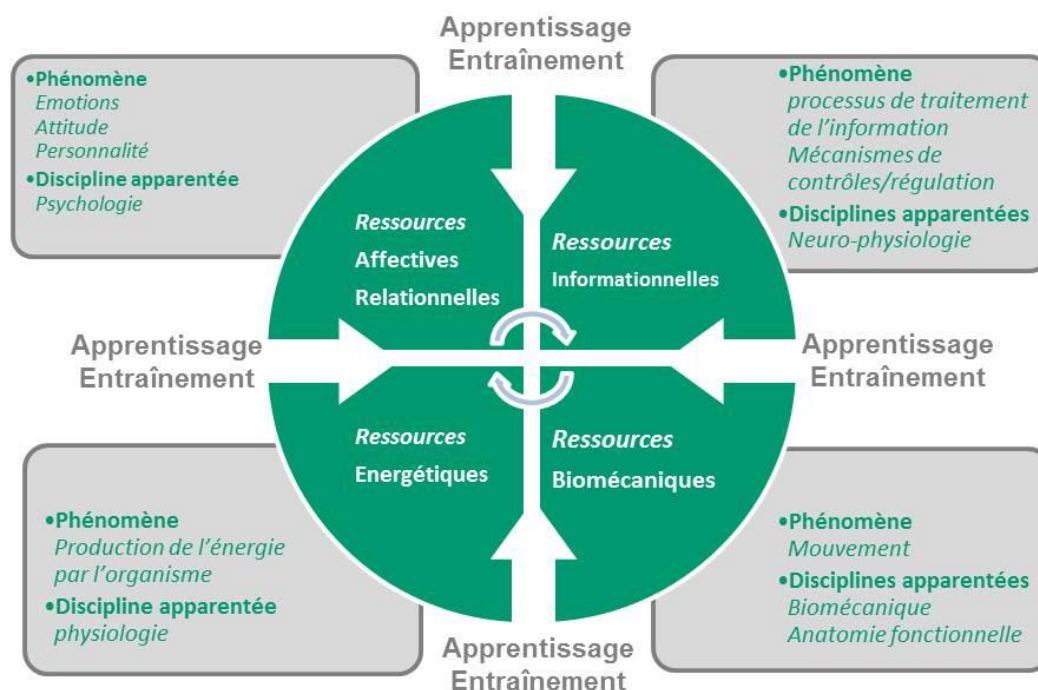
Apprentissage
Entraînement

•Phénomène
Emotions
Attitude
Personnalité
•Discipline apparentée
Psychologie

•Phénomène
processus de traitement de l'information
Mécanismes de contrôles/régulation
•Disciplines apparentées
Neuro-physiologie

Ressources
Affectives
Relationnelles

Ressources
Informationnelles

Apprentissage
Entraînement

Apprentissage
Entraînement

Ressources
Energétiques

Ressources
Biomécaniques

•Phénomène
Production de l'énergie par l'organisme
•Discipline apparentée
physiologie

•Phénomène
Mouvement
•Disciplines apparentées
Biomécanique
Anatomie fonctionnelle

Apprentissage
Entraînement